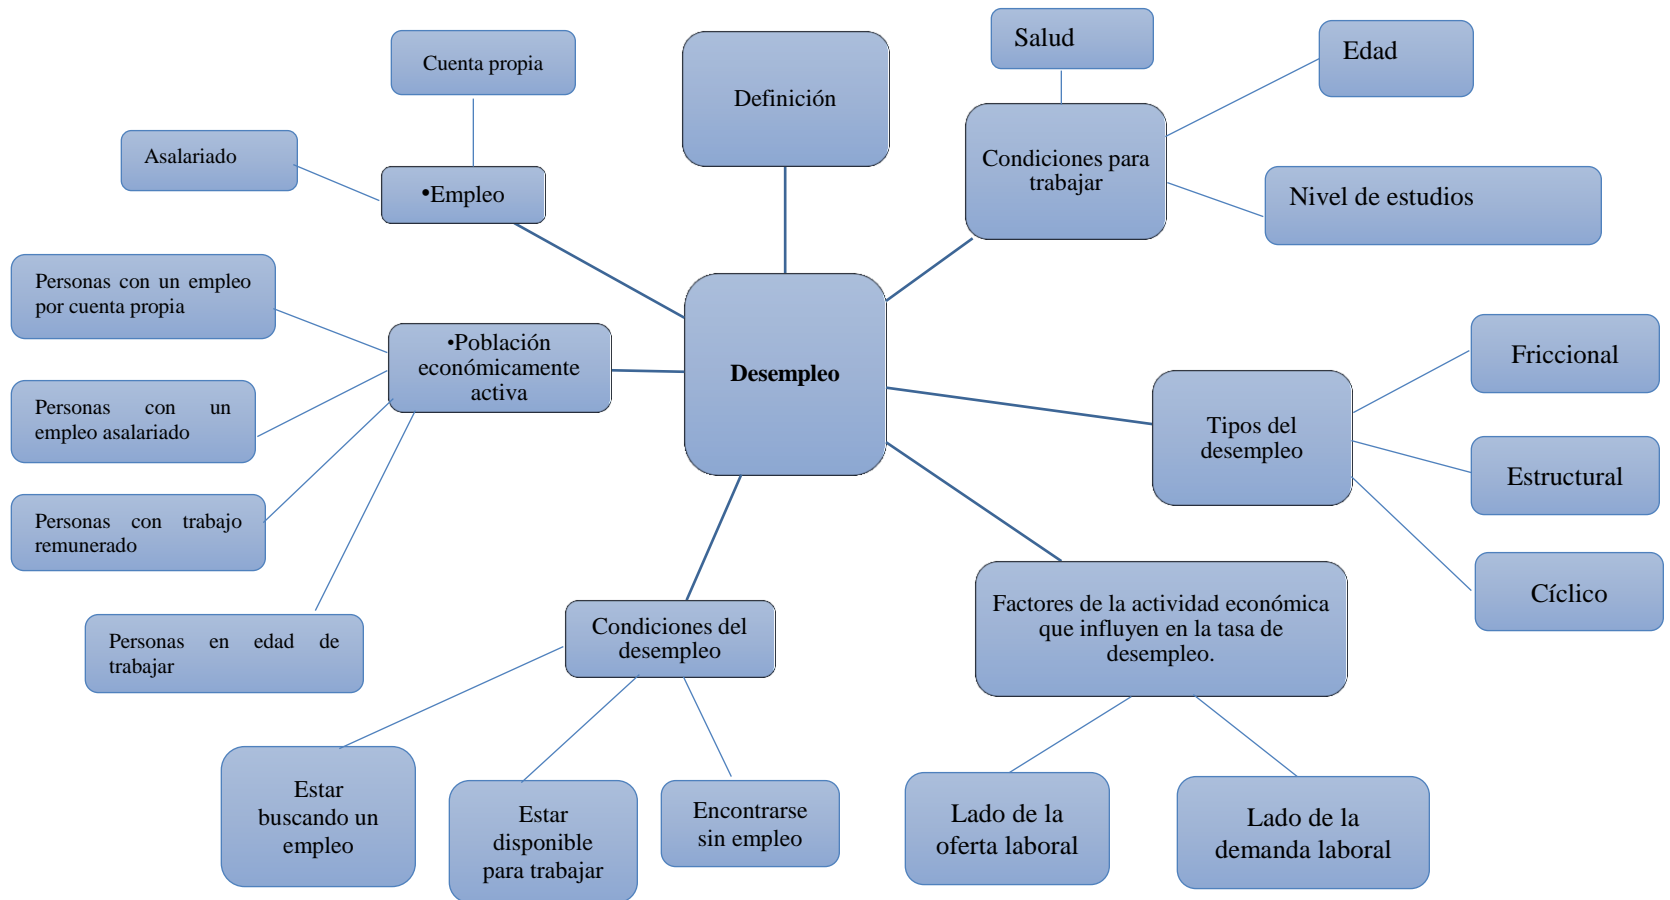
Desempleo

Definición

•Empleo

Cuenta propia

Asalariado

Condiciones para trabajar

Salud

Edad

Nivel de estudios

•Población económicamente activa

Personas con un empleo por cuenta propia

Personas con un empleo asalariado

Personas con trabajo remunerado

Personas en edad de trabajar

Tipos del desempleo

Friccional

Estructural

Cíclico

Condiciones del desempleo

Estar buscando un empleo

Estar disponible para trabajar

Encontrarse sin empleo

Factores de la actividad económica que influyen en la tasa de desempleo.

Lado de la oferta laboral

Lado de la demanda laboral